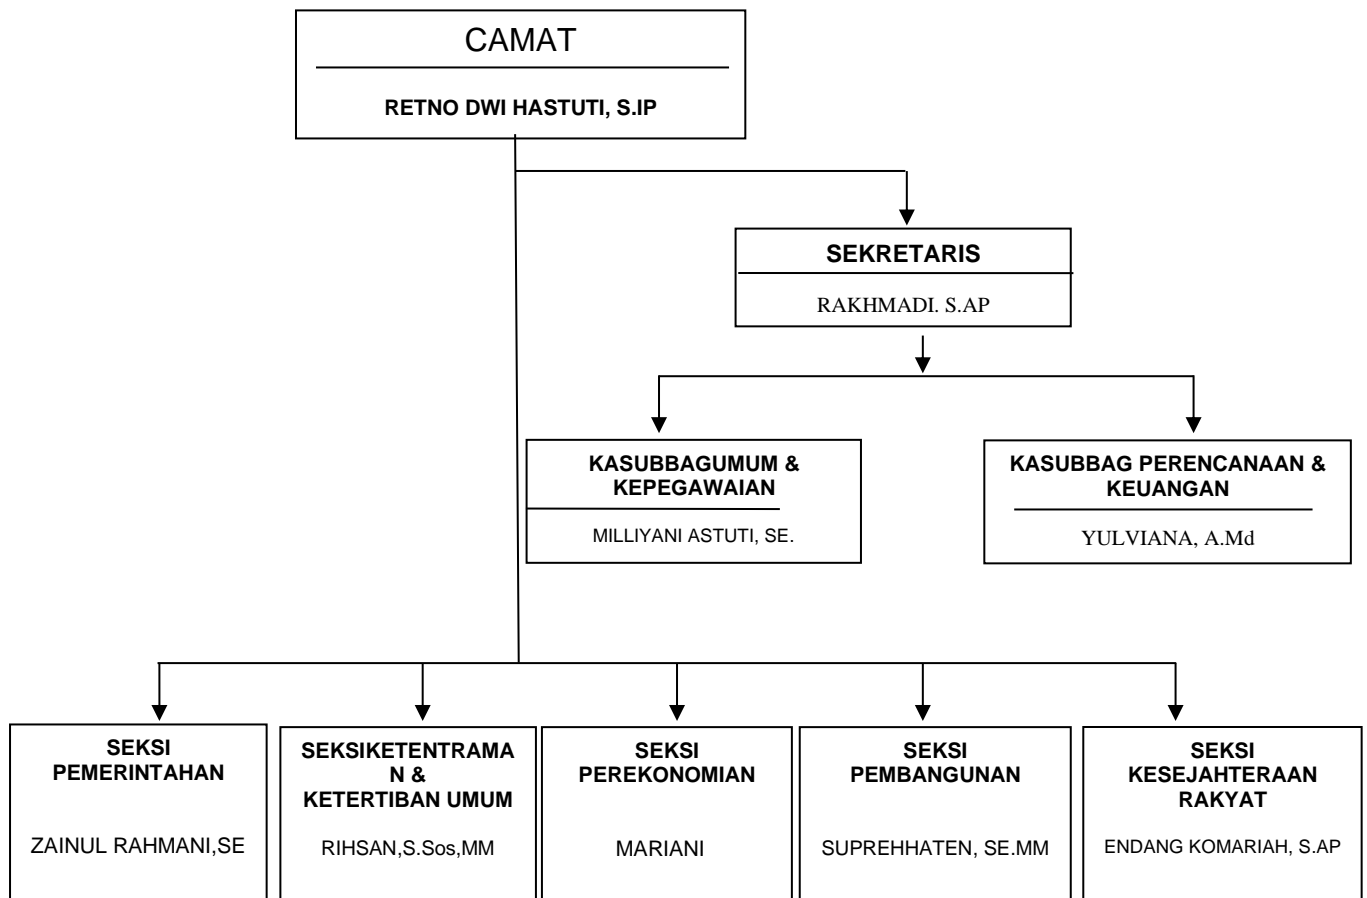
CAMAT

RETNO DWI HASTUTI, S.IP

SEKRETARIS

RAKHMADI. S.AP

KASUBBAGUMUM & KEPEGAWAIAN

MILLIYANI ASTUTI, SE.

KASUBBAG PERENCANAAN & KEUANGAN

YULVIANA, A.Md

SEKSI PEMERINTAHAN

ZAINUL RAHMANI,SE

SEKSIKETENTRAMA N & KETERTIBAN UMUM

RIHSAN,S.Sos,MM

SEKSI PEREKONOMIAN

MARIANI

SEKSI PEMBANGUNAN

SUPREHHATEN, SE.MM

SEKSI KESEJAHTERAAN RAKYAT

ENDANG KOMARIAH, S.AP